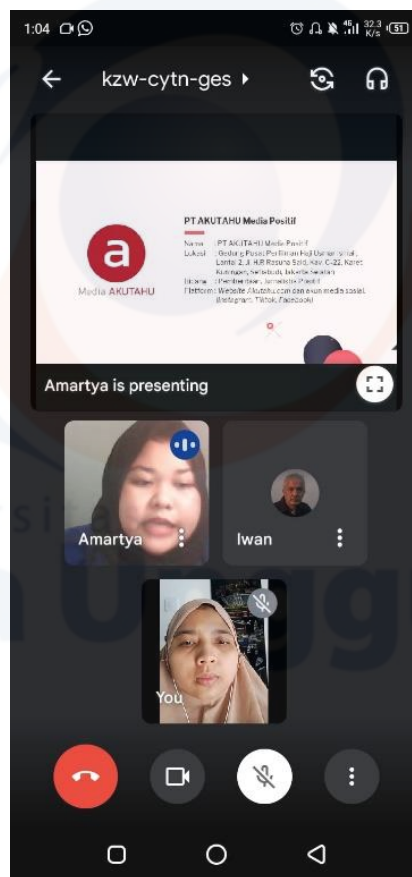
1:04

32.3 K/s 51

kzw-cytn-ges

a

Media AKUTAHU

PT AKUTAHU Media Positif

Nama : PT AKUTAHU Media Positif
Lokasi : Gedung Pusat Perfilman Haji Usmar Ismail, Lantai 2, Jl. H.R Rasuna Said, Kav. C-22, Karet Kuningan, Setiabudi, Jakarta Selatan
Bidang : Pemberitaan, Jurnalistik Positif
Platform : Website Akutahu.com dan akun media sosial (Instagram, Tiktok, Facebook)

Amartya is presenting

Amartya

Iwan

You